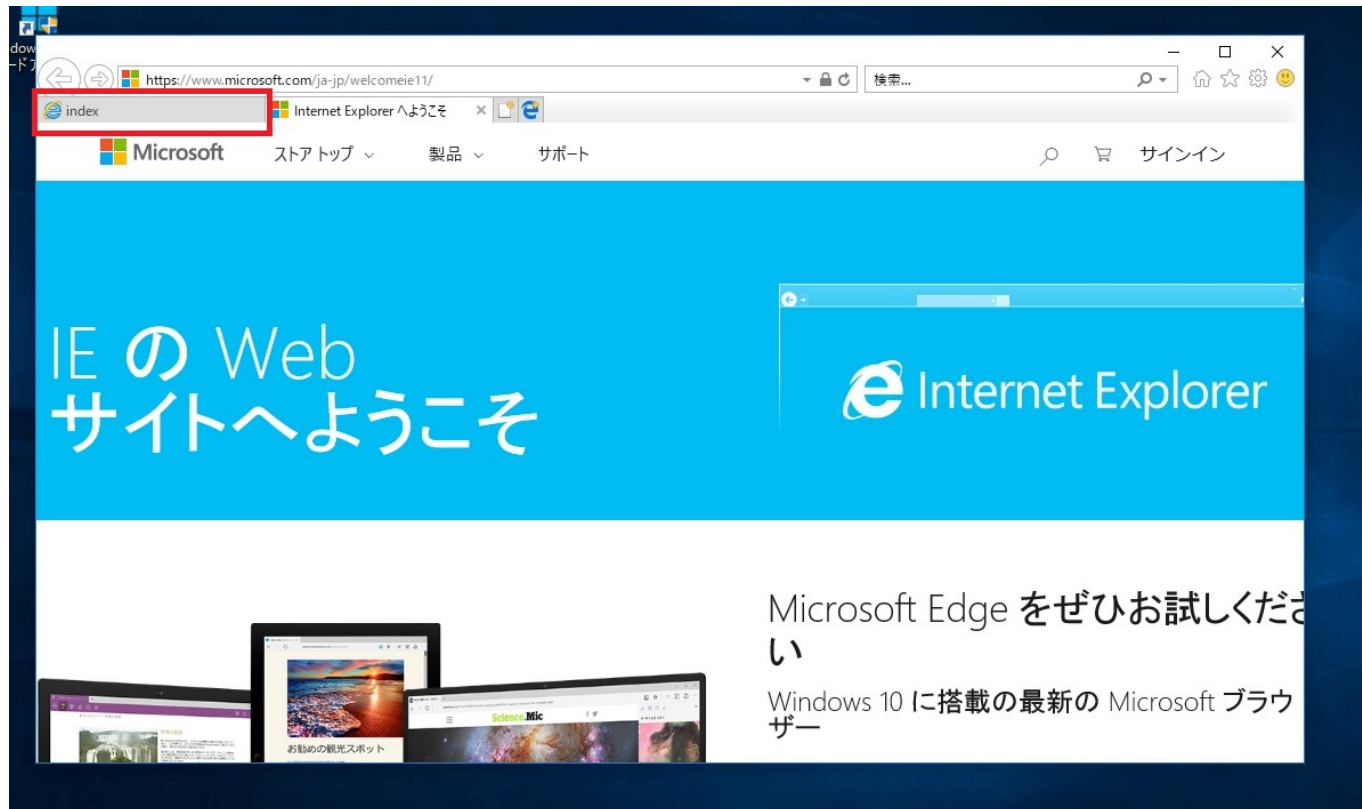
dow
ード
https://www.microsoft.com/ja-jp/welcomeie11/
検索...
index
Internet Explorer へようこそ
Microsoft
ストア トップ
製品
サポート
サインイン

IE の Web
サイトへようこそ

Internet Explorer

Microsoft Edge をぜひお試しくださ
い

Windows 10 に搭載の最新の Microsoft ブラウザー

お勧めの観光スポット
Science Mic